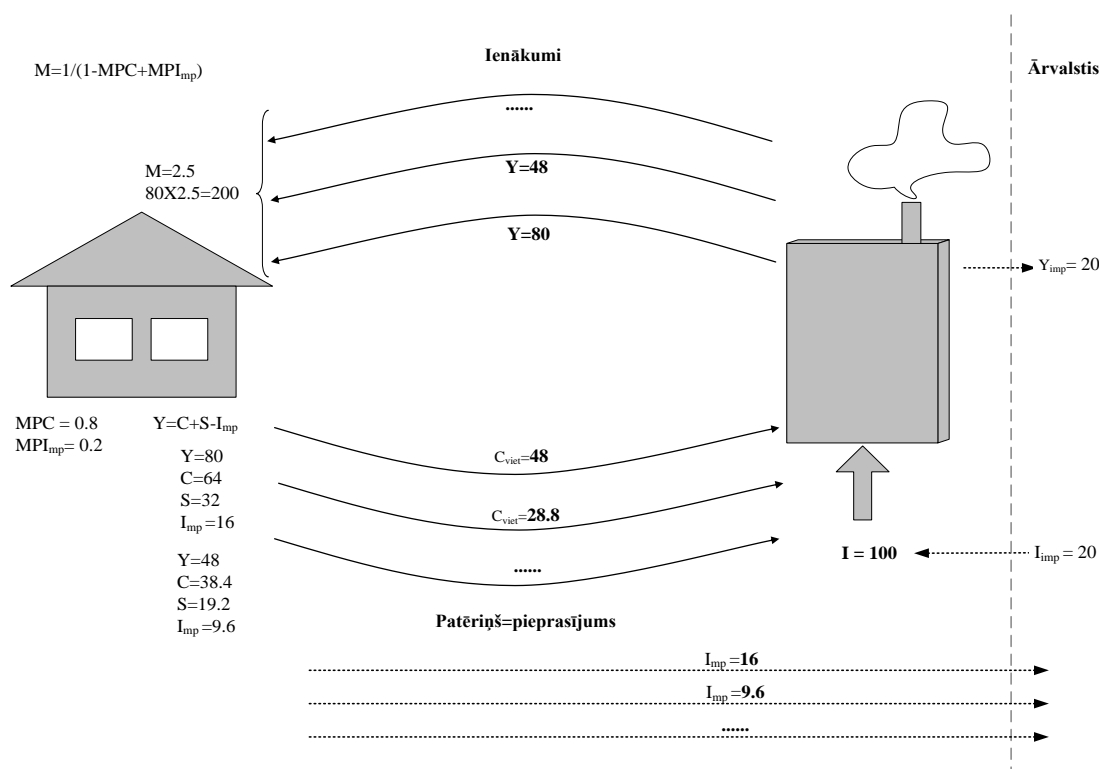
Ienākumi

Ārvalstis

$M=1/(1-MPC+MPI_{mp})$

......

M=2.5
80X2.5=200

Y=48

Y=80

$Y_{imp}= 20$

MPC = 0.8
$MPI_{mp}= 0.2$

$Y=C+S-I_{mp}$

Y=80
C=64
S=32
$I_{mp} =16$

Y=48
C=38.4
S=19.2
$I_{mp} =9.6$

$C_{viet}$=48

$C_{viet}$=28.8

......

I = 100

$I_{imp} = 20$

Patēriņš=pieprasījums

$I_{mp} =16$

$I_{mp} =9.6$

......